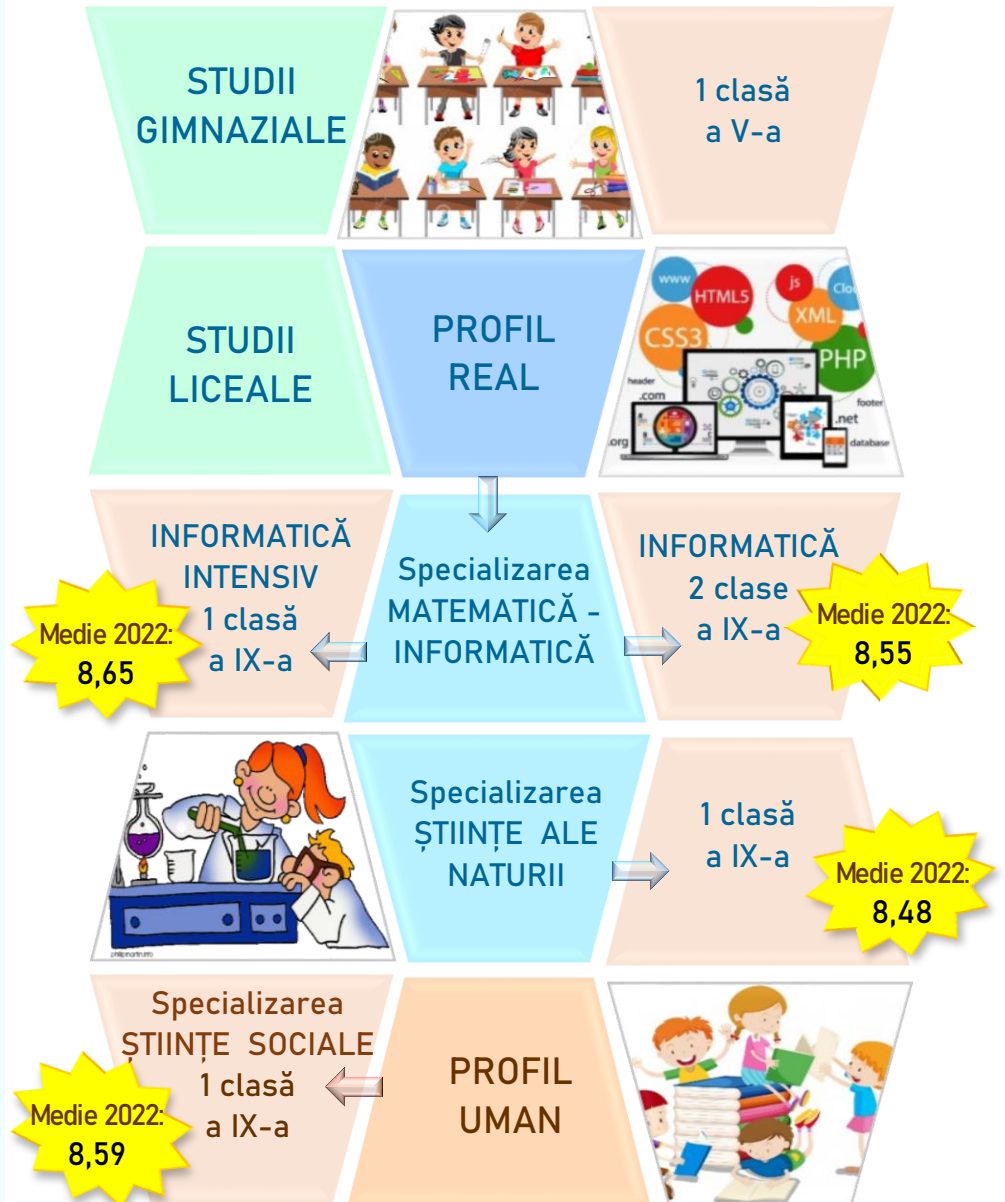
STUDII GIMNAZIALE

1 clasă a V-a

STUDII LICEALE

PROFIL REAL

www HTML5 js XML CSS3 PHP header .com footer .net .org database

INFORMATICĂ INTENSIV 1 clasă a IX-a

Medie 2022: 8,65

Specializarea MATEMATICĂ - INFORMATICĂ

INFORMATICĂ 2 clase a IX-a

Medie 2022: 8,55

Specializarea ȘTIINȚE ALE NATURII

1 clasă a IX-a

Medie 2022: 8,48

Specializarea ȘTIINȚE SOCIALE 1 clasă a IX-a

Medie 2022: 8,59

PROFIL UMAN